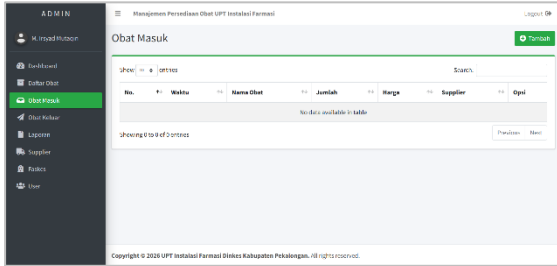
ADMIN

M. Irsyad Mutasin

Dashboard

Daftar Obat

Obat Masuk

Obat Keluar

Laporan

Supplier

Rasios

User

≡ Manajemen Persediaan Obat UPT Instalasi Farmasi

Logout

Obat Masuk

Tambah

Show 10 entries

Search:

| No. | Waktu | Nama Obat | Jumlah | Harga | Supplier | Opsi |
|---|---|---|---|---|---|---|
| No data available in table | | | | | | |

Showing 0 to 0 of 0 entries

Previous Next

Copyright © 2020 UPT Instalasi Farmasi Dinkes Kabupaten Pekalongan. All rights reserved.